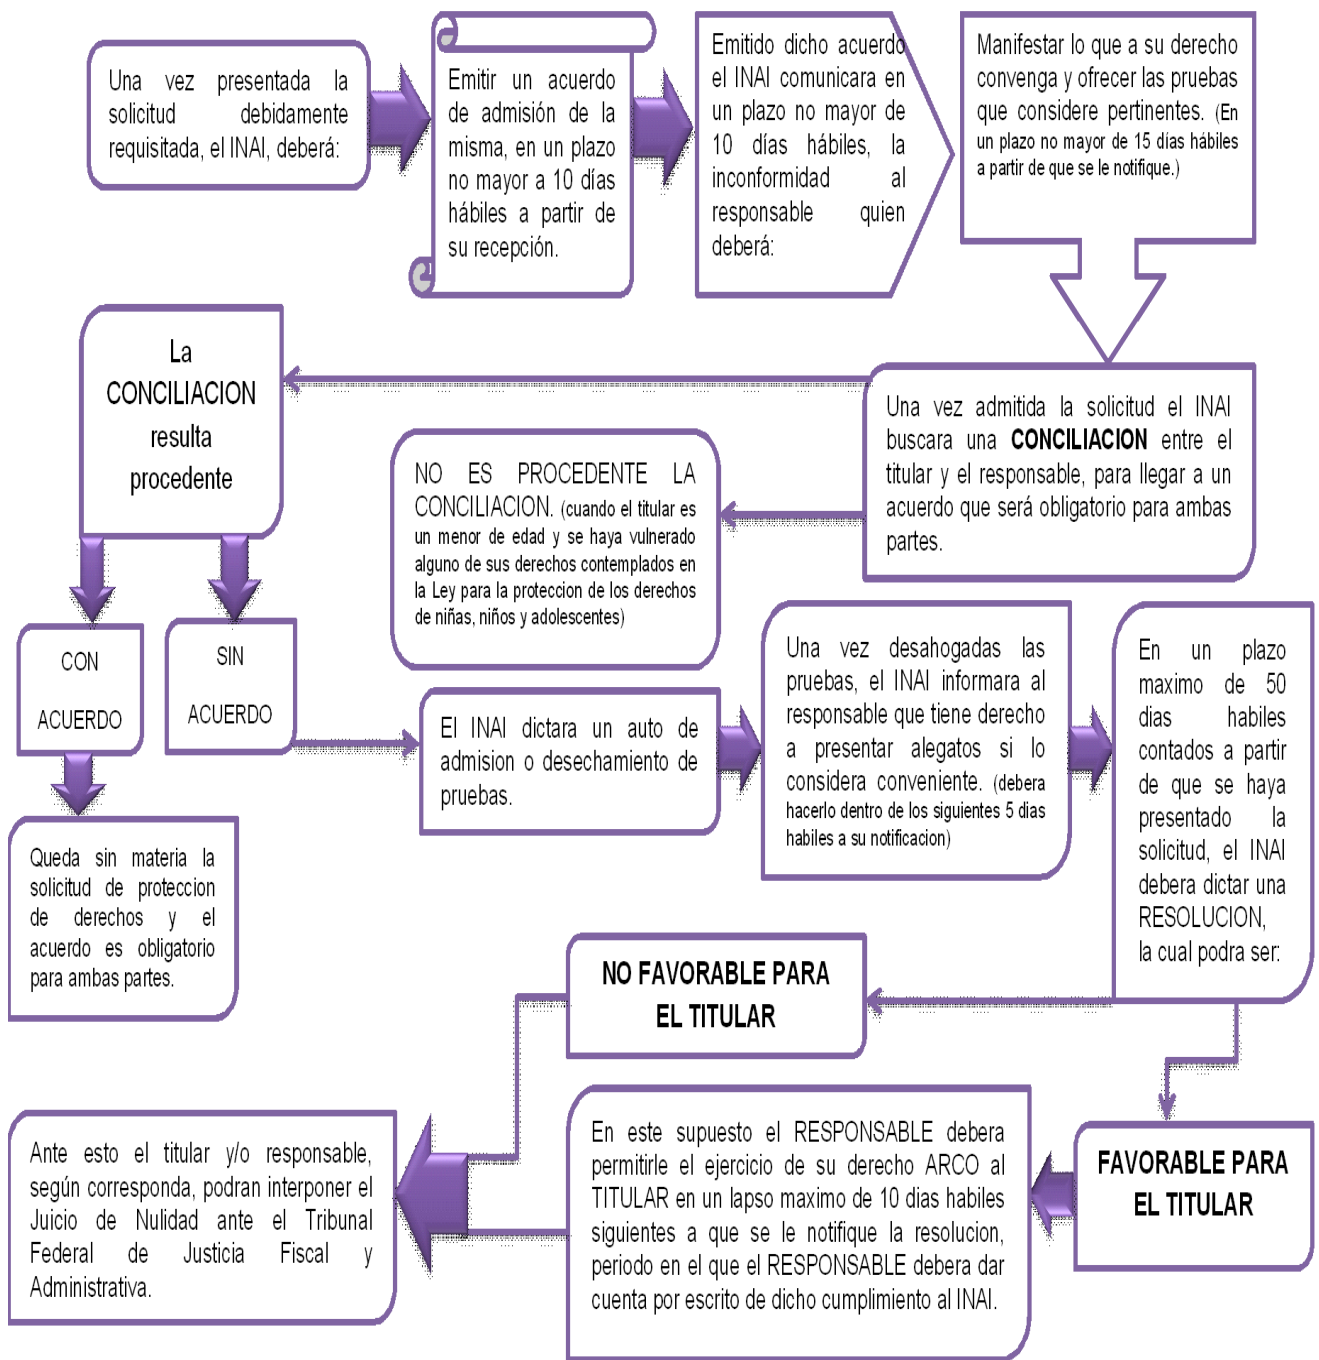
Una vez presentada la solicitud debidamente requisitada, el INAI, deberá:

Emitir un acuerdo de admisión de la misma, en un plazo no mayor a 10 días hábiles a partir de su recepción.

Emitido dicho acuerdo el INAI comunicara en un plazo no mayor de 10 días hábiles, la inconformidad al responsable quien deberá:

Manifestar lo que a su derecho convenga y ofrecer las pruebas que considere pertinentes. (En un plazo no mayor de 15 días hábiles a partir de que se le notifique.)

La CONCILIACION resulta procedente

Una vez admitida la solicitud el INAI buscara una CONCILIACION entre el titular y el responsable, para llegar a un acuerdo que será obligatorio para ambas partes.

NO ES PROCEDENTE LA CONCILIACION. (cuando el titular es un menor de edad y se haya vulnerado alguno de sus derechos contemplados en la Ley para la proteccion de los derechos de niñas, niños y adolescentes)

CON ACUERDO

SIN ACUERDO

Queda sin materia la solicitud de proteccion de derechos y el acuerdo es obligatorio para ambas partes.

El INAI dictara un auto de admision o desechamiento de pruebas.

Una vez desahogadas las pruebas, el INAI informara al responsable que tiene derecho a presentar alegatos si lo considera conveniente. (debera hacerlo dentro de los siguientes 5 dias habiles a su notificacion)

En un plazo maximo de 50 dias habiles contados a partir de que se haya presentado la solicitud, el INAI debera dictar una RESOLUCION, la cual podra ser:

NO FAVORABLE PARA EL TITULAR

FAVORABLE PARA EL TITULAR

Ante esto el titular y/o responsable, según corresponda, podran interponer el Juicio de Nulidad ante el Tribunal Federal de Justicia Fiscal y Administrativa.

En este supuesto el RESPONSABLE debera permitirle el ejercicio de su derecho ARCO al TITULAR en un lapso maximo de 10 dias habiles siguientes a que se le notifique la resolucion, periodo en el que el RESPONSABLE debera dar cuenta por escrito de dicho cumplimiento al INAI.